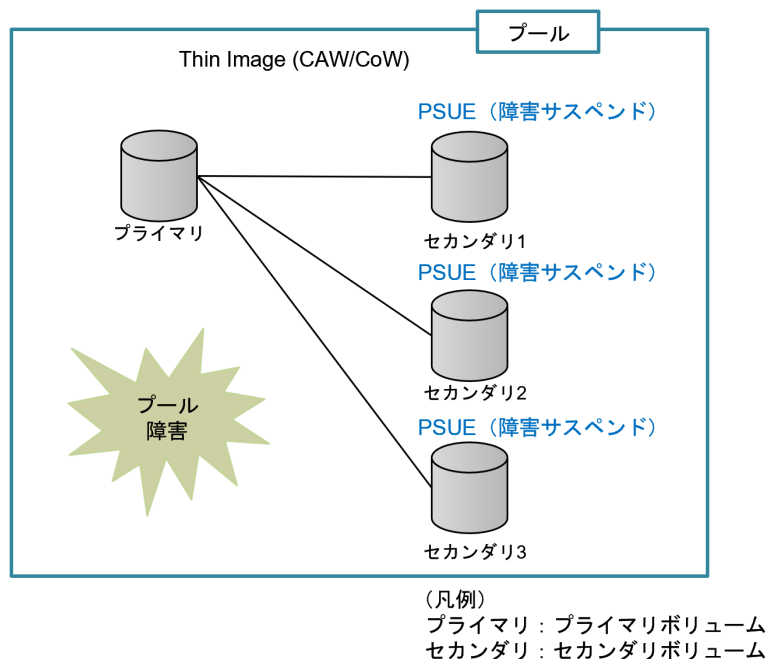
プール

Thin Image (CAW/CoW)

プライマリ

PSUE（障害サスペンド）

セカンダリ1

PSUE（障害サスペンド）

セカンダリ2

PSUE（障害サスペンド）

セカンダリ3

プール
障害

（凡例）
プライマリ：プライマリボリューム
セカンダリ：セカンダリボリューム